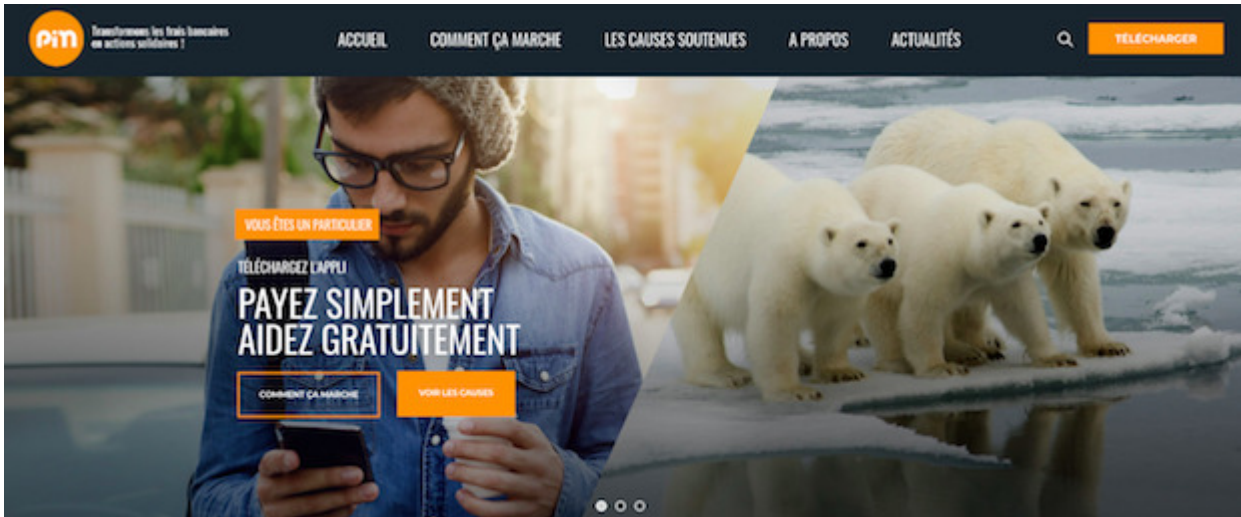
PIM

Transformons les frais bancaires en actions solidaires !

ACCUEIL
COMMENT ÇA MARCHE
LES CAUSES SOUTENUES
A PROPOS
ACTUALITÉS
TÉLÉCHARGER

VOUS ÊTES UN PARTICULIER

TÉLÉCHARGEZ L'APPLI

PAYEZ SIMPLEMENT
AIDEZ GRATUITEMENT

COMMENT ÇA MARCHE
VOIR LES CAUSES